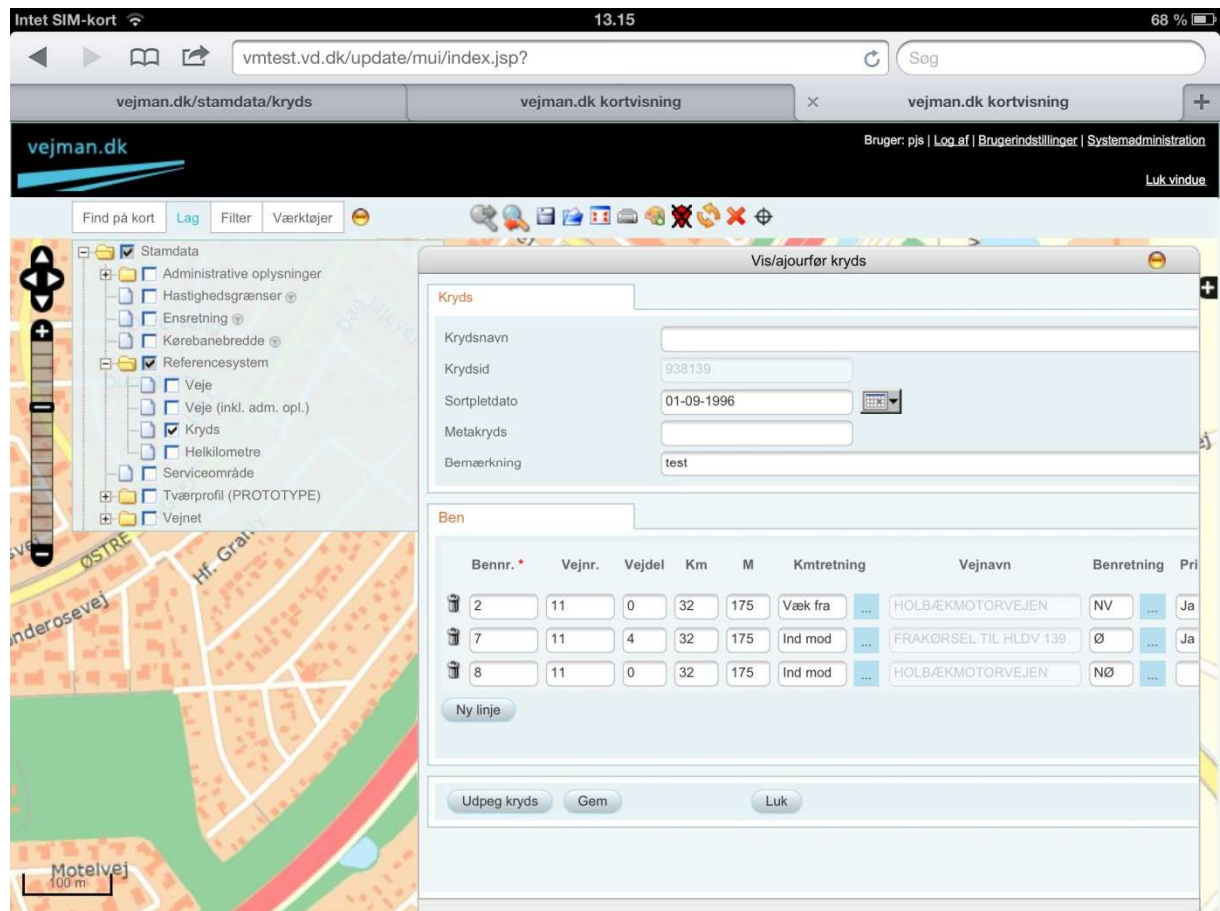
Intet SIM-kort 13.15 68 %

vmtest.vd.dk/update/mui/index.jsp? Søg

vejman.dk/stamdata/kryds | vejman.dk kortvisning | vejman.dk kortvisning

vejman.dk

Bruger: pjs | Log af | Brugerindstillinger | Systemadministration

Luk vindue

Find på kort | Lag | Filter | Værktøjer

Stamdata
Administrative oplysninger
Hastighedsgrænser
Ensretning
Kørebanebredde
Referencesystem
Veje
Veje (inkl. adm. opl.)
Kryds
Helkilometre
Serviceområde
Tværprofil (PROTOTYPE)
Vejnet

Vis/ajourfør kryds

Kryds

Krydsnavn
Krydsid 938139
Sortpletdato 01-09-1996
Metakryds
Bemærkning test

Ben

| Bennr. * | Vejnr. | Vejdel | Km | M | Kmtretning | | Vejnavn | Benretning | | Pri |
|---|---|---|---|---|---|---|---|---|---|---|
| 2 | 11 | 0 | 32 | 175 | Væk fra | ... | HOLBÆKMOTORVEJEN | NV | ... | Ja |
| 7 | 11 | 4 | 32 | 175 | Ind mod | ... | FRAKØRSEL TIL HLDV 139 | Ø | ... | Ja |
| 8 | 11 | 0 | 32 | 175 | Ind mod | ... | HOLBÆKMOTORVEJEN | NØ | ... | |

Ny linje

Udpeg kryds Gem Luk

ØSTRE
Hf. Grau
nderosevej
Motelvej
100 m